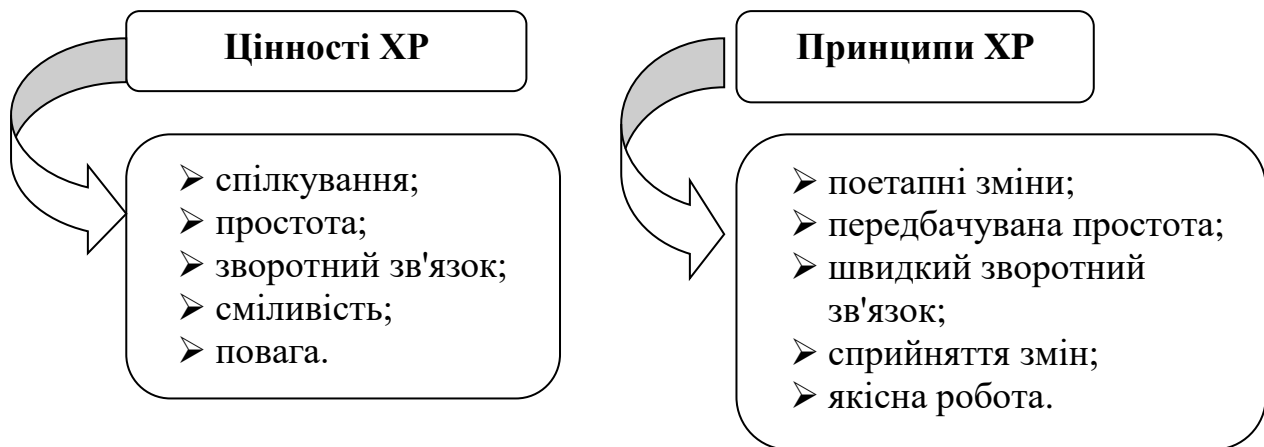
Цінності ХР

➢ спілкування;
➢ простота;
➢ зворотний зв'язок;
➢ сміливість;
➢ повага.

Принципи ХР

➢ поетапні зміни;
➢ передбачувана простота;
➢ швидкий зворотний зв'язок;
➢ сприйняття змін;
➢ якісна робота.